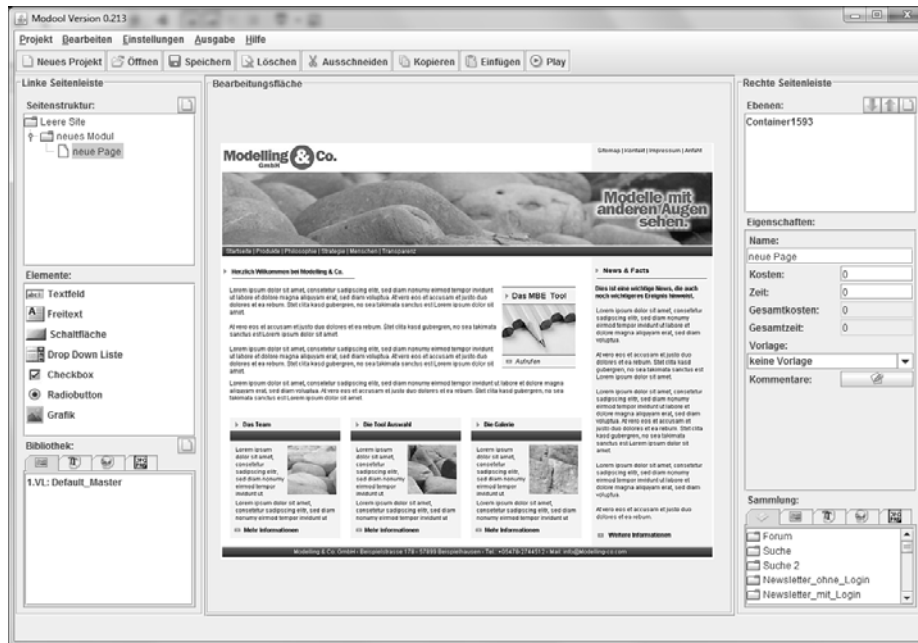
Modool Version 0.213

Projekt Bearbeiten Einstellungen Ausgabe Hilfe

Neues Projekt Öffnen Speichern Löschen Ausschneiden Kopieren Einfügen Play

Linke Seitenleiste

Seitenstruktur:

Leere Site
neues Modul
neue Page

Elemente:

Textfeld
Freitext
Schaltfläche
Drop Down Liste
Checkbox
Radiobutton
Grafik

Bibliothek:

1.VL: Default_Master

Bearbeitungsfläche

Modelling & Co. GmbH

Sitemap | Kontakt | Impressum | Anfahrt

Modelle mit anderen Augen sehen.

Startseite | Produkte | Philosophie | Strategie | Menschen | Transparenz

Herzlich Willkommen bei Modelling & Co.

Lorem ipsum dolor sit amet, consetetur sadipscing elitr, sed diam nonumy eirmod tempor invidunt ut labore et dolore magna aliquyam erat, sed diam voluptua. At vero eos et accusam et justo duo dolores et ea rebum. Stet clita kasd gubergren, no sea takimata sanctus est Lorem ipsum dolor sit amet.

Das MBE Tool

Aufrufen

News & Facts

Das Team

Die Tool Auswahl

Die Galerie

Mehr Informationen

Mehr Informationen

Mehr Informationen

Weitere Informationen

Rechte Seitenleiste

Ebenen:

Container1593

Eigenschaften:

Name:
neue Page
Kosten: 0
Zeit: 0
Gesamtkosten: 0
Gesamtzeit: 0
Vorlage:
keine Vorlage
Kommentare:

Sammlung:

Forum
Suche
Suche 2
Newsletter_ohne_Login
Newsletter_mit_Login